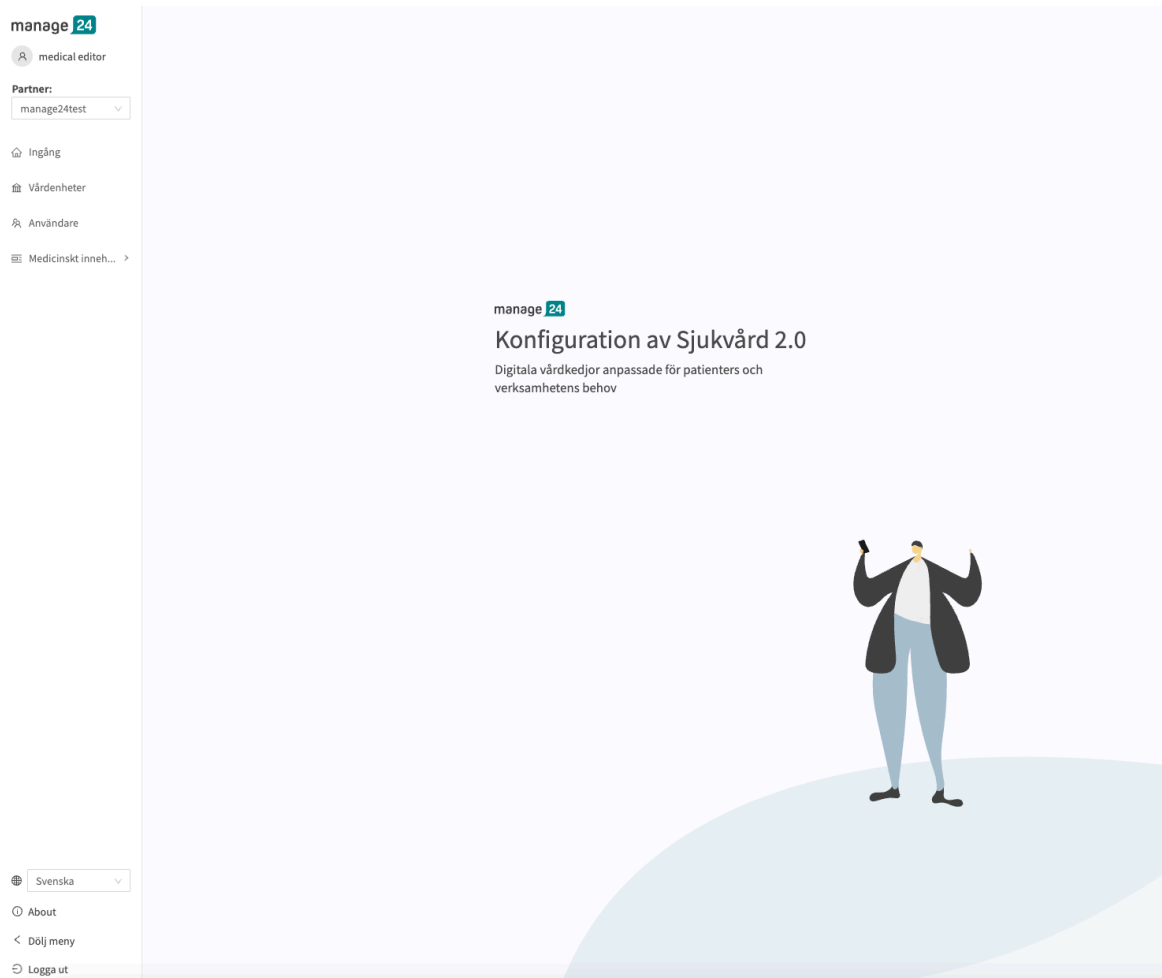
manage 24

medical editor

Partner:

manage24test

Ingång

Vårdenheter

Användare

Medicinskt inneh...

manage 24

Konfiguration av Sjukvård 2.0

Digitala vårdkedjor anpassade för patienters och verksamhetens behov

Svenska

About

Dölj meny

Logga ut